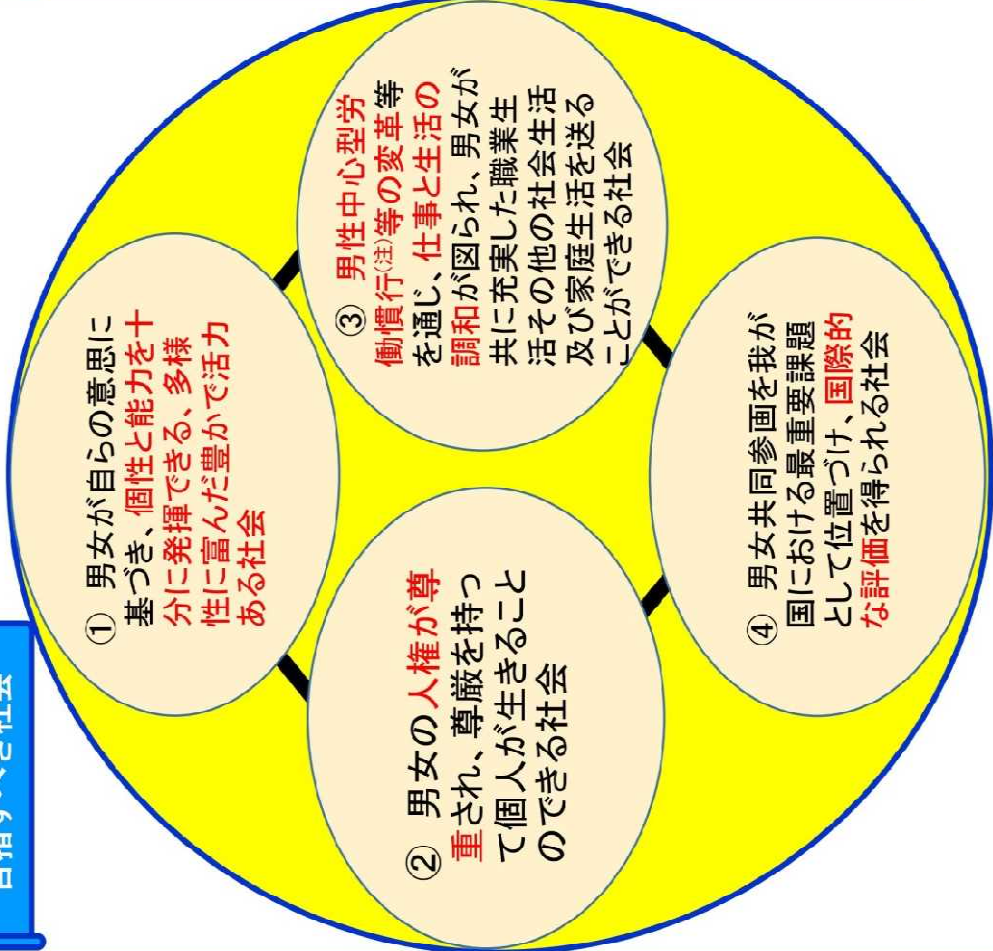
目指すべき社会

① 男女が自らの意思に基づき、個性と能力を十分に発揮できる、多様性に富んだ豊かで活力ある社会

② 男女の人権が尊重され、尊厳を持って個人が生きることのできる社会

③ 男性中心型労働慣行(注)等の変革等を通じ、仕事と生活の調和が図られ、男女が共に充実した職業生活その他の社会生活及び家庭生活を送ることができる社会

④ 男女共同参画を我が国における最重要課題として位置づけ、国際的な評価を得られる社会